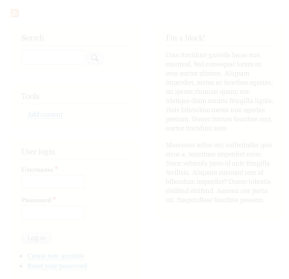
Search

Code

User login

Username *

Password *

Log in

Create new account
Request new password

I'm a block!

Cras dictum blandit ipsum non volutpat. Sed consequat lobortis ante ut tristique aliquet. Aliquam imperdiet, metus in. Dapibus egestas leo quam aliquet augue, non ultrices diam ut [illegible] fringilla dapibus sodales feugiat. Mauris sapien, aenean libero. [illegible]

Praesent tellus est, sollicitudin quis dolor et, volutpat imperdiet ante. Nam venenatis purus in ante fringilla facilisis. Aliquam commodo est at bibendum imperdiet. Etiam lobortis egestas volutpat. Aenean nec justo. Suspendisse tincidunt pretium.